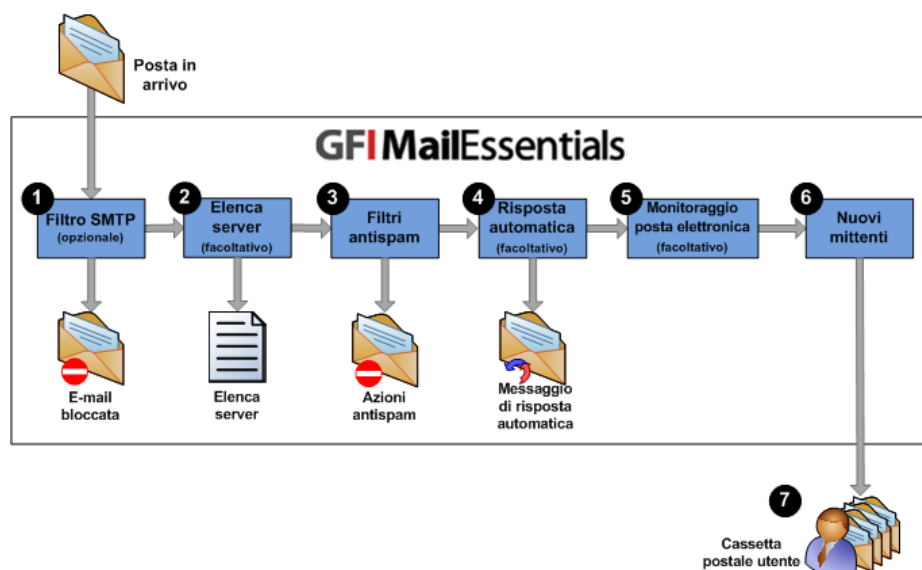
Posta in arrivo

GFI MailEssentials

1
Filtro SMTP
(opzionale)

2
Elenca server
(facoltativo)

3
Filtri antispam

4
Risposta automatica
(facoltativo)

5
Monitoraggio posta elettronica
(facoltativo)

6
Nuovi mittenti

E-mail bloccata

Elenca server

Azioni antispam

Messaggio di risposta automatica

7
Cassetta postale utente